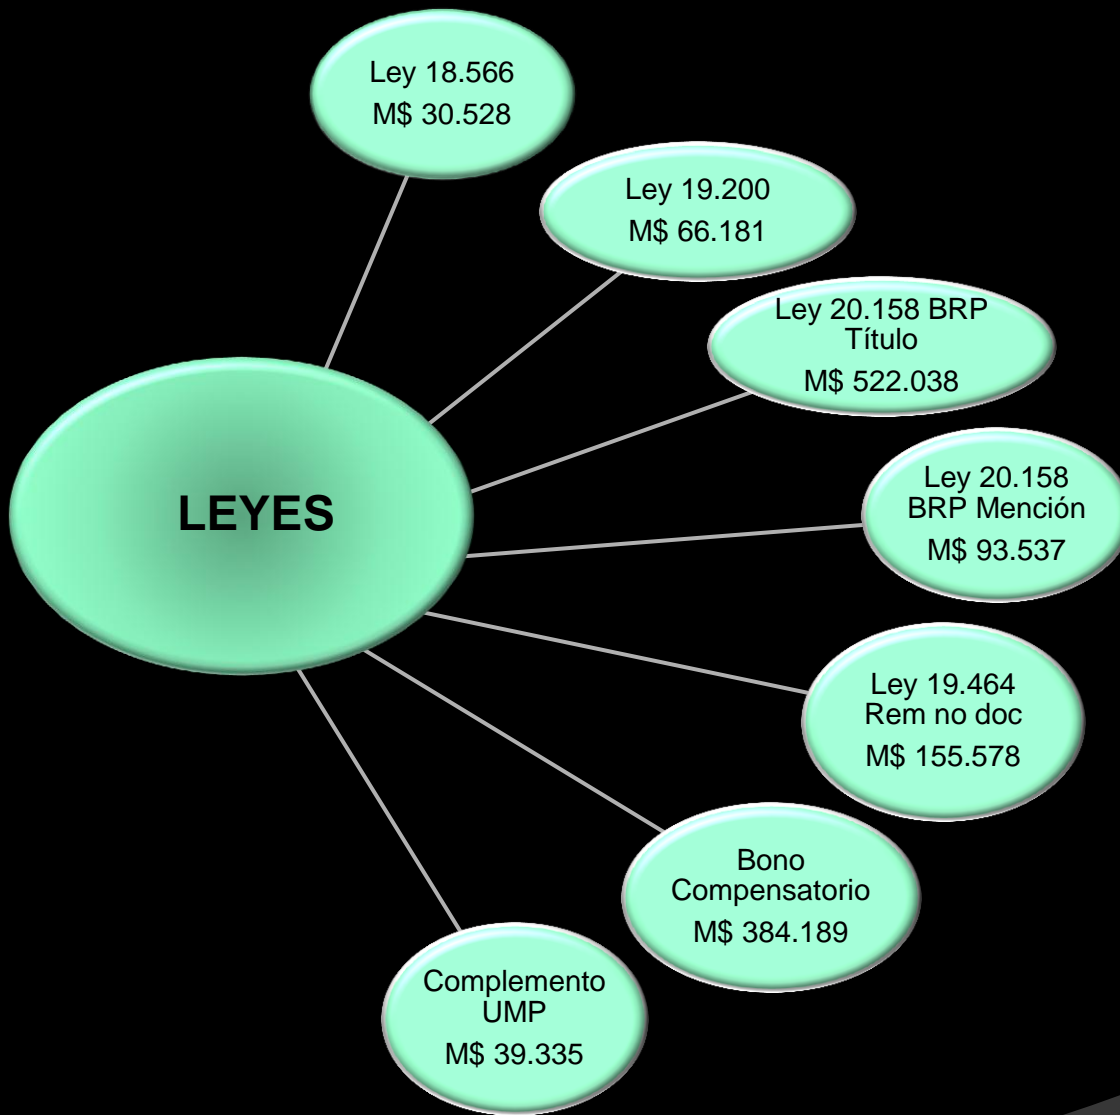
LEYES

Ley 18.566
M$ 30.528

Ley 19.200
M$ 66.181

Ley 20.158 BRP Título
M$ 522.038

Ley 20.158 BRP Mención
M$ 93.537

Ley 19.464 Rem no doc
M$ 155.578

Bono Compensatorio
M$ 384.189

Complemento UMP
M$ 39.335